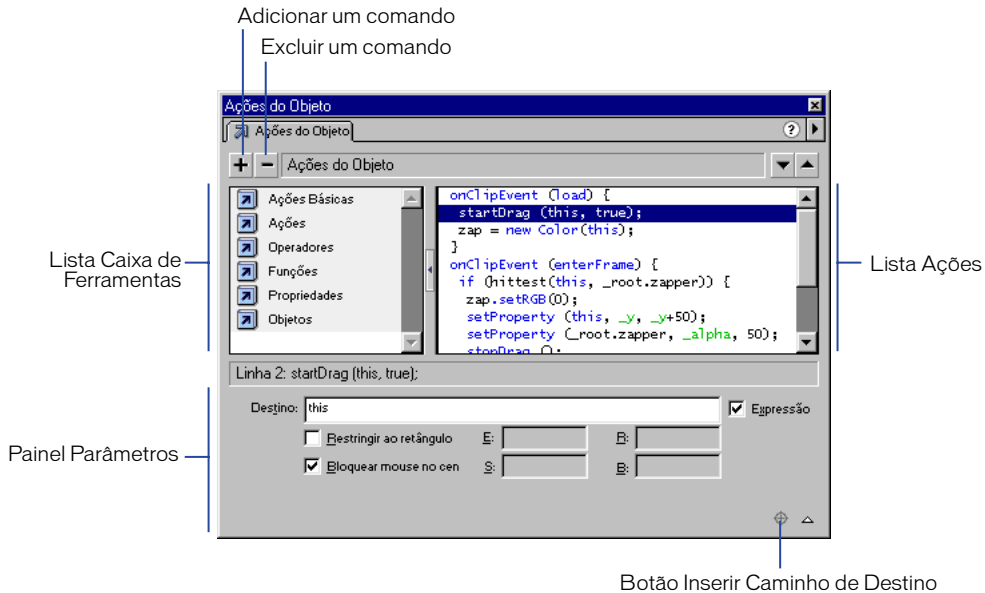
Adicionar um comando

Excluir um comando

Ações do Objeto

Ações do Objeto

+ − Ações do Objeto

Lista Caixa de Ferramentas

Ações Básicas
Ações
Operadores
Funções
Propriedades
Objetos

onClipEvent (load) {
 startDrag (this, true);
 zap = new Color(this);
}
onClipEvent (enterFrame) {
 if (hittest(this, _root.zapper)) {
  zap.setRGB(0);
  setProperty (this, _y, _y+50);
  setProperty (_root.zapper, _alpha, 50);
  stopDrag ();

Lista Ações

Linha 2: startDrag (this, true);

Painel Parâmetros

Destino: this

Expressão

Restringir ao retângulo E: R:

Bloquear mouse no cen S: B:

Botão Inserir Caminho de Destino